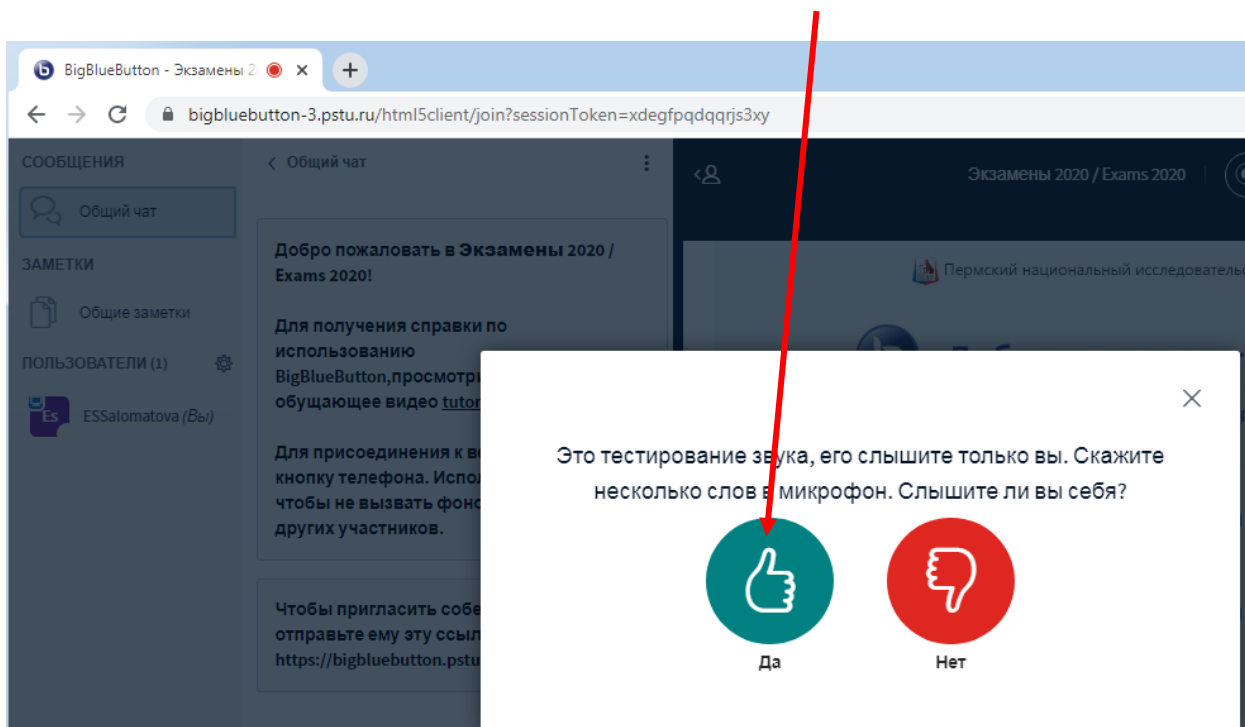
BigBlueButton - Экзамены 2

bigbluebutton-3.pstu.ru/html5client/join?sessionToken=xdegfpqdqqrjs3xy

СООБЩЕНИЯ

Общий чат

ЗАМЕТКИ

Общие заметки

ПОЛЬЗОВАТЕЛИ (1)

Es ESSalomatova (Вы)

Общий чат

Добро пожаловать в Экзамены 2020 / Exams 2020!

Для получения справки по использованию BigBlueButton,просмотри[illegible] обучающее видео tutor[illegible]

Для присоединения к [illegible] кнопку телефона. Испол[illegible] чтобы не вызвать фон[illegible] других участников.

Чтобы пригласить собе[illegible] отправьте ему эту ссыл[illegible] https://bigbluebutton.pstu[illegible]

Экзамены 2020 / Exams 2020

Пермский национальный исследователь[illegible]

Это тестирование звука, его слышите только вы. Скажите несколько слов в микрофон. Слышите ли вы себя?

Да

Нет